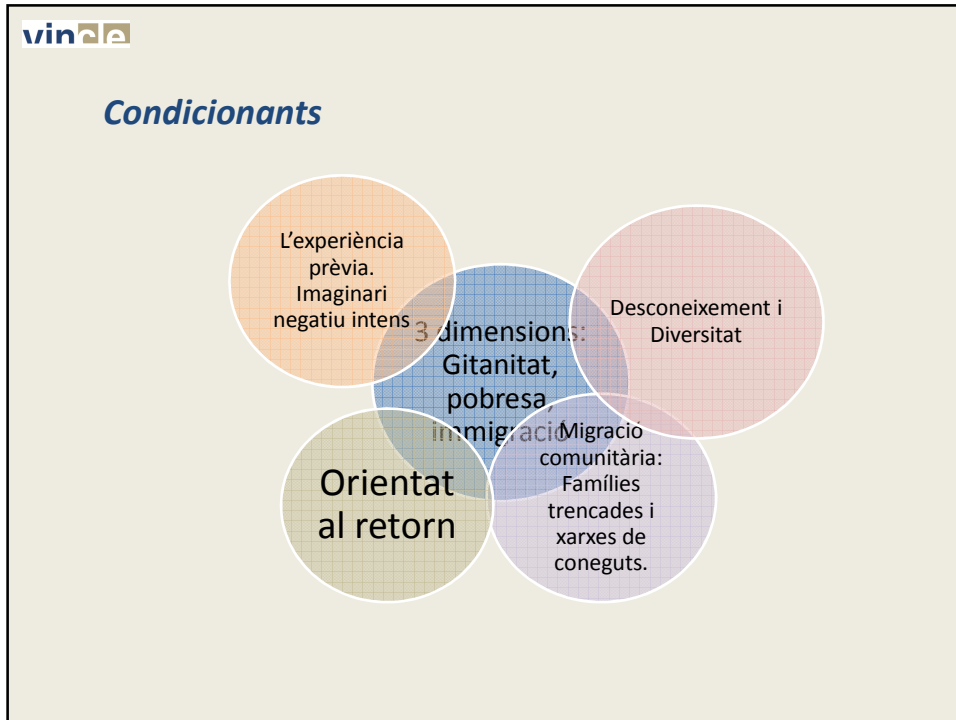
vincle

Condicionants

L'experiència prèvia. Imaginari negatiu intens

3 dimensions: Gitanitat, pobresa, immigració

Desconeixement i Diversitat

Orientat al retorn

Migracio comunitària: Famílies trencades i xarxes de coneguts.